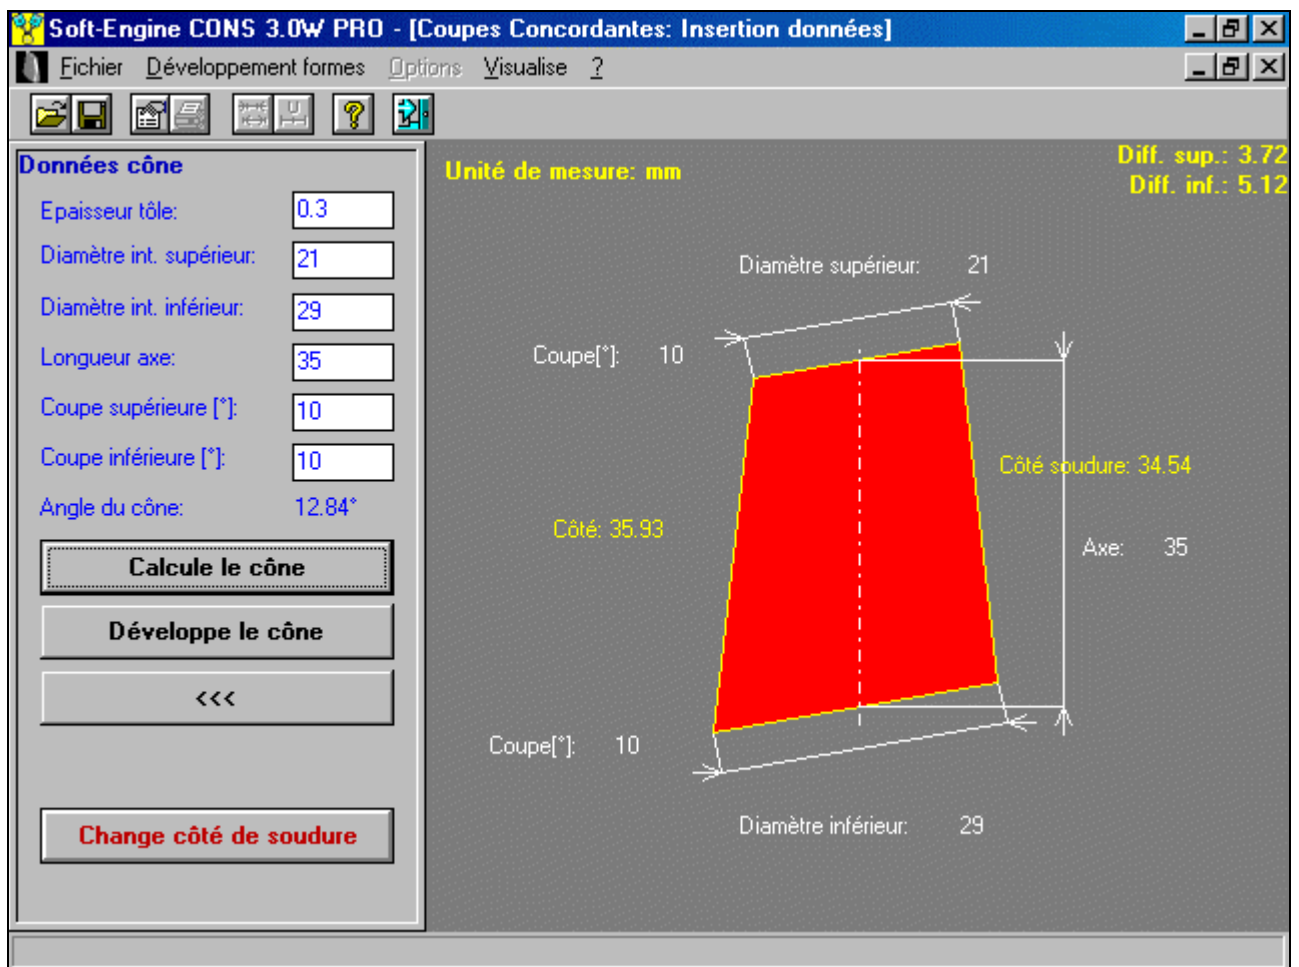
Soft-Engine CONS 3.0W PRO - [Coupes Concordantes: Insertion données]

Fichier Développement formes Options Visualise ?

Données cône

Epaisseur tôle: 0.3

Diamètre int. supérieur: 21

Diamètre int. inférieur: 29

Longueur axe: 35

Coupe supérieure [°]: 10

Coupe inférieure [°]: 10

Angle du cône: 12.84°

Calcule le cône

Développe le cône

<<<

Change côté de soudure

Unité de mesure: mm

Diff. sup.: 3.72
Diff. inf.: 5.12

Diamètre supérieur: 21

Coupe[°]: 10

Côté soudure: 34.54

Côté: 35.93

Axe: 35

Coupe[°]: 10

Diamètre inférieur: 29